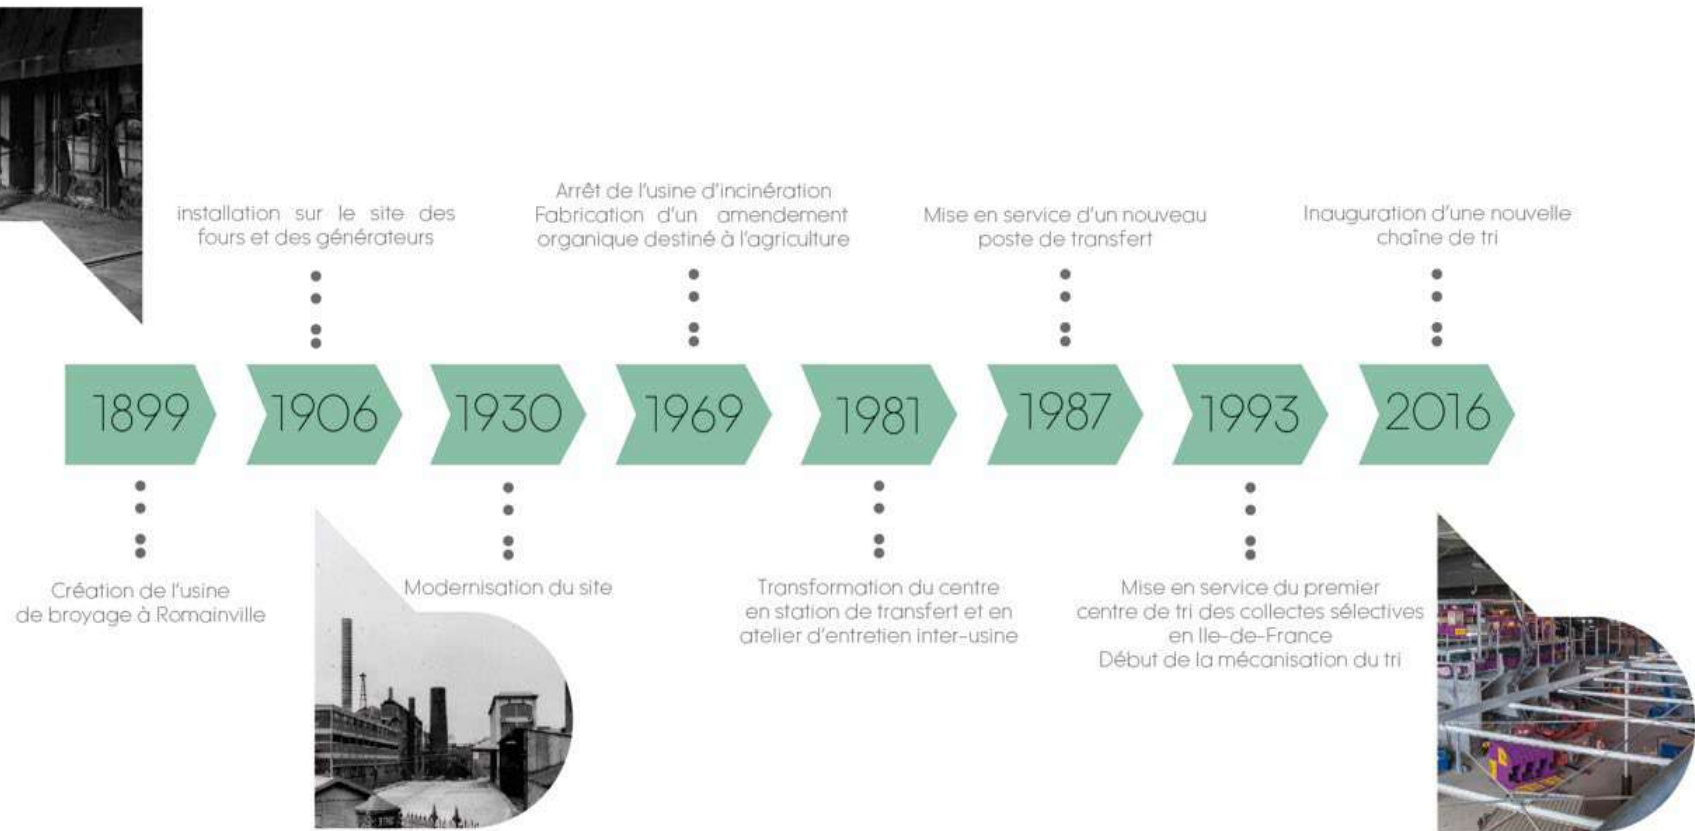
installation sur le site des fours et des générateurs

Arrêt de l'usine d'incinération
Fabrication d'un amendement organique destiné à l'agriculture

Mise en service d'un nouveau poste de transfert

Inauguration d'une nouvelle chaîne de tri

1899

1906

1930

1969

1981

1987

1993

2016

Création de l'usine de broyage à Romainville

Modernisation du site

Transformation du centre en station de transfert et en atelier d'entretien inter-usine

Mise en service du premier centre de tri des collectes sélectives en Ile-de-France
Début de la mécanisation du tri